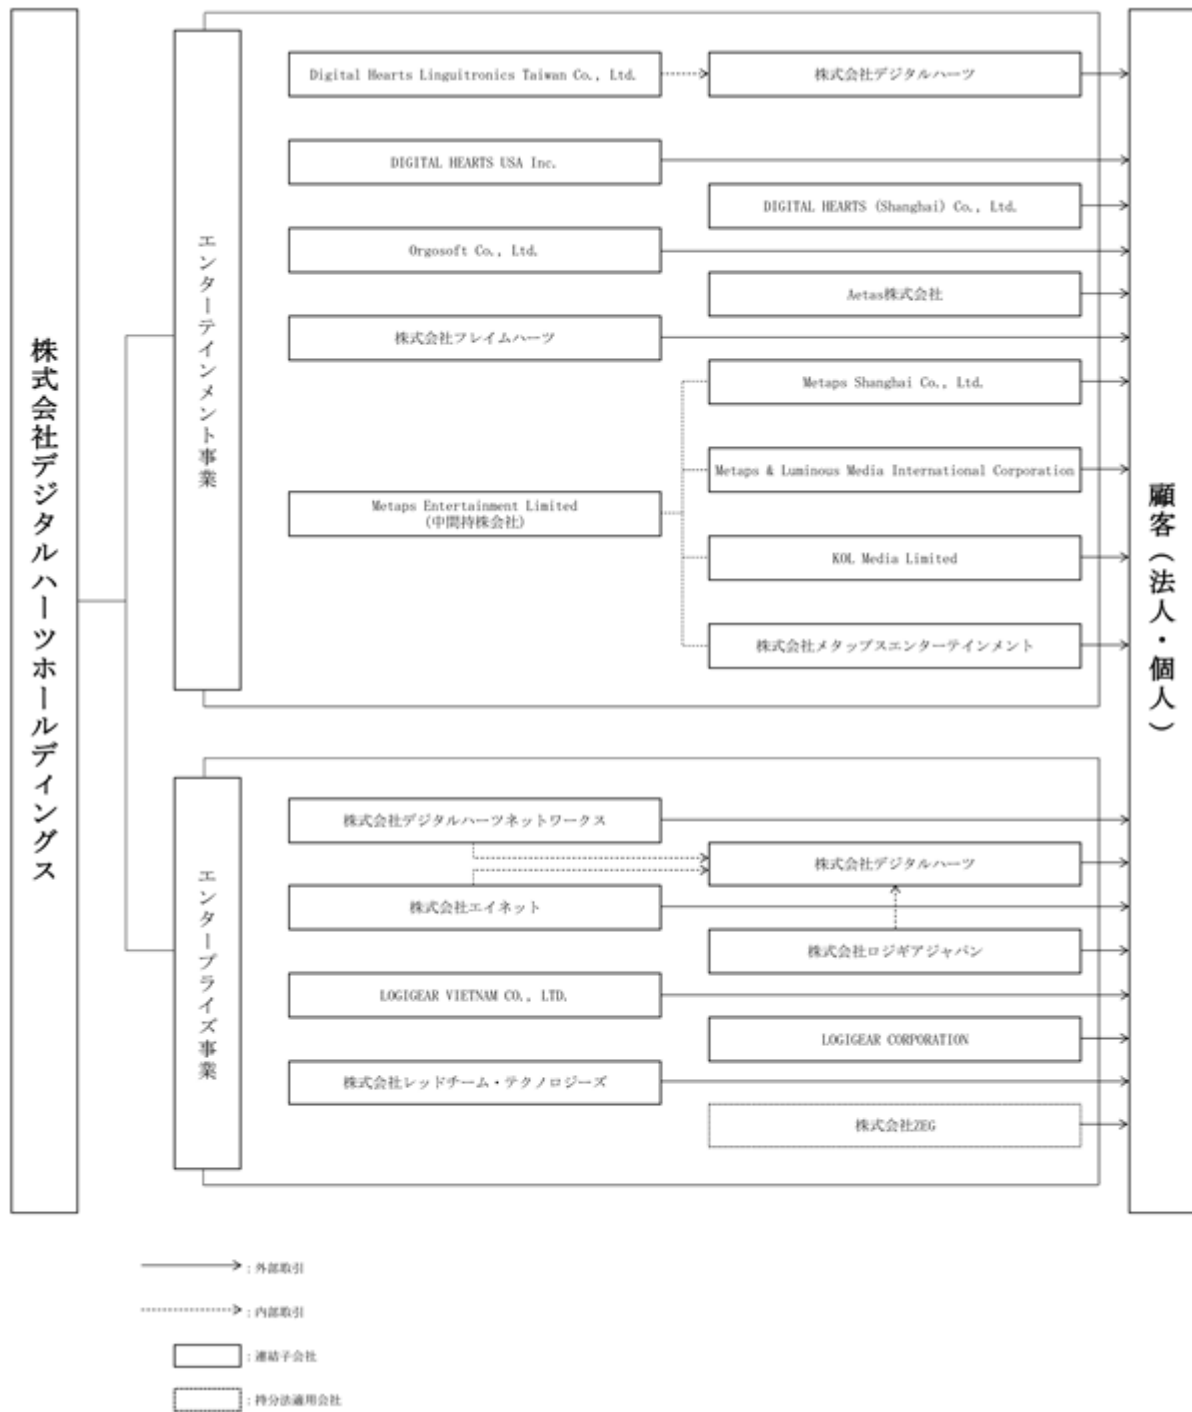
株式会社デジタルハーツホールディングス

エンターテインメント事業

Digital Hearts Linguitronics Taiwan Co., Ltd.

株式会社デジタルハーツ

DIGITAL HEARTS USA Inc.

DIGITAL HEARTS (Shanghai) Co., Ltd.

Orgosoft Co., Ltd.

Aetas株式会社

株式会社フレイムハーツ

Metaps Shanghai Co., Ltd.

Metaps Entertainment Limited
(中間持株会社)

Metaps & Luminous Media International Corporation

KOL Media Limited

株式会社メタップスエンターテインメント

エンタープライズ事業

株式会社デジタルハーツネットワークス

株式会社デジタルハーツ

株式会社エイネット

株式会社ロジギアジャパン

LOGIGEAR VIETNAM CO., LTD.

LOGIGEAR CORPORATION

株式会社レッドチーム・テクノロジーズ

株式会社ZEG

顧客（法人・個人）

：外部取引

：内部取引

：連結子会社

：持分法適用会社